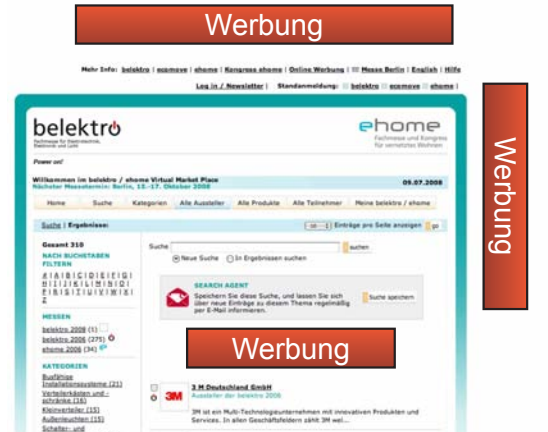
Werbung

Mehr Info: belektro | ecomove | ehome | Kongress ehome | Online Werbung | Messe Berlin | English | Hilfe

Log in / Newsletter | Standanmeldung: belektro ecomove ehome

belektro
Fachmesse für Elektrotechnik, Elektronik und Licht

ehome
Fachmesse und Kongress für vernetztes Wohnen

Power on!

Willkommen im belektro / ehome Virtual Market Place
Nächster Messetermin: Berlin, 15.-17. Oktober 2008

09.07.2008

Home | Suche | Kategorien | Alle Aussteller | Alle Produkte | Alle Teilnehmer | Meine belektro / ehome

Suche | Ergebnisse:

Einträge pro Seite anzeigen go

Gesamt 310
NACH BUCHSTABEN FILTERN
A | B | C | D | E | F | G | H | I | J | K | L | M | N | O | P | R | S | T | U | V | W | X | Z

MESSEN
belektro 2008 (1)
belektro 2006 (275)
ehome 2006 (34)

KATEGORIEN
Busfähige Installationssysteme (21)
Verteilerkästen und -schränke (16)
Kleinverteiler (15)
Außenleuchten (15)
Schalter- und

Suche
suchen
Neue Suche  In Ergebnissen suchen

SEARCH AGENT
Speichern Sie diese Suche, und lassen Sie sich über neue Einträge zu diesem Thema regelmäßig per E-Mail informieren.
Suche speichern

Werbung

3M
3 M Deutschland GmbH
Aussteller der belektro 2006
3M ist ein Multi-Technologieunternehmen mit innovativen Produkten und Services. In allen Geschäftsfeldern zählt 3M wel...

Werbung